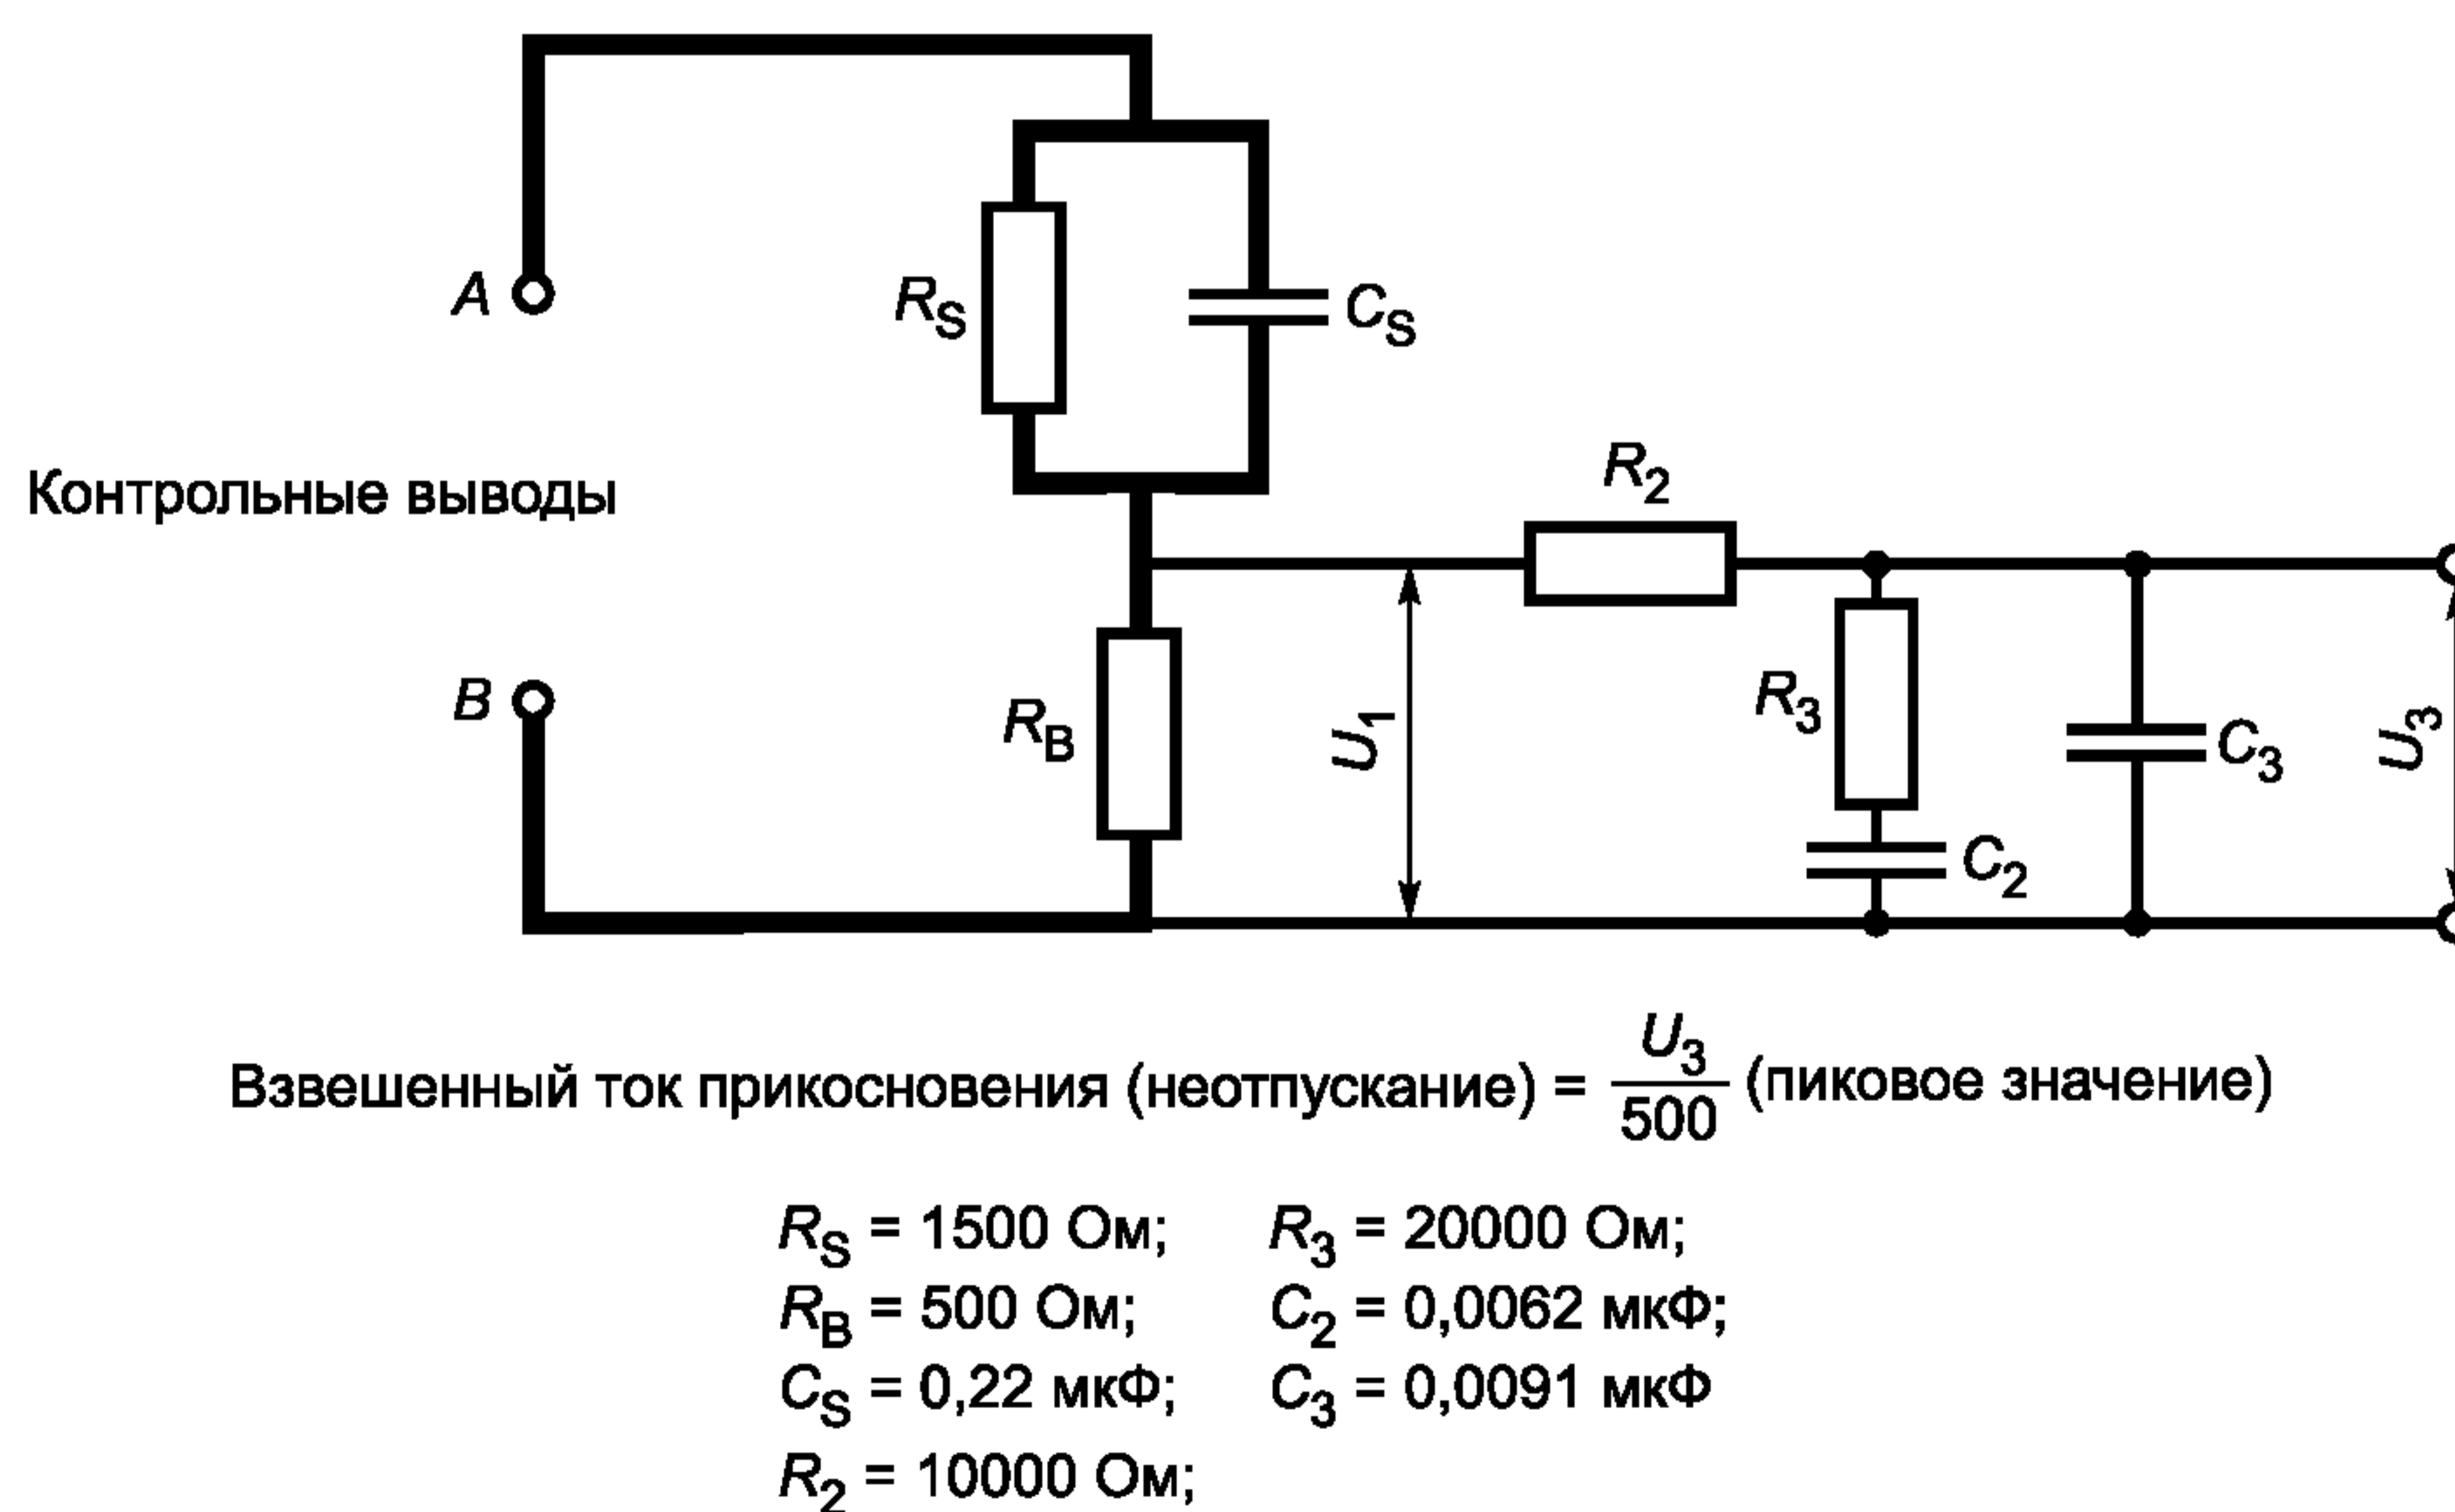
$A$

$R_S$

$C_S$

Контрольные выводы

$R_2$

$B$

$R_B$

$U_1$

$R_3$

$C_3$

$U_3$

$C_2$

Взвешенный ток прикосновения (неотпускание) = $\frac{U_3}{500}$ (пиковое значение)

$R_S$ = 1500 Ом; $R_3$ = 20000 Ом;
$R_B$ = 500 Ом; $C_2$ = 0,0062 мкФ;
$C_S$ = 0,22 мкФ; $C_3$ = 0,0091 мкФ
$R_2$ = 10000 Ом;